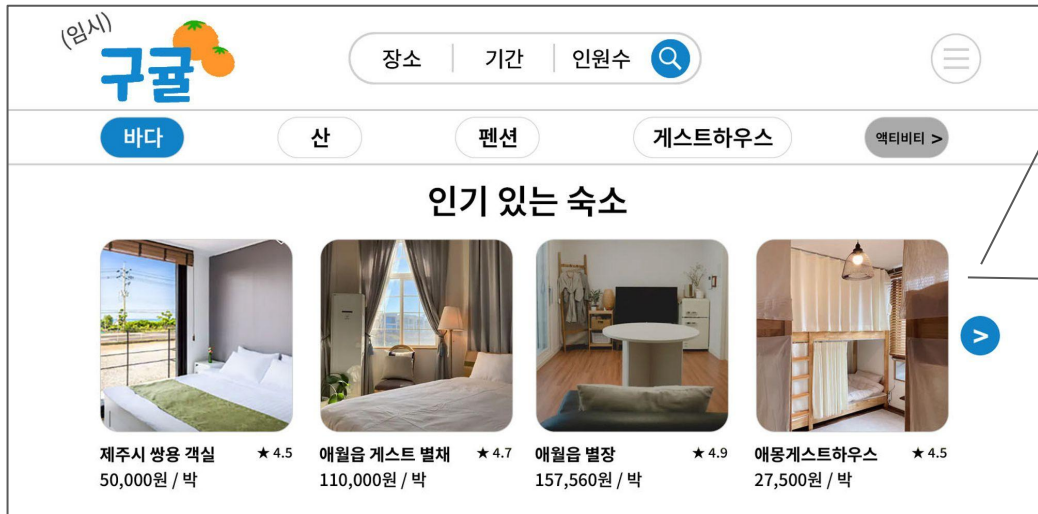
(임시) 구귤

장소 | 기간 | 인원수

바다 산 펜션 게스트하우스 액티비티 >

인기 있는 숙소

제주시 쌍용 객실 ★ 4.5
50,000원 / 박

애월읍 게스트 별채 ★ 4.7
110,000원 / 박

애월읍 별장 ★ 4.9
157,560원 / 박

애몽게스트하우스 ★ 4.5
27,500원 / 박

>